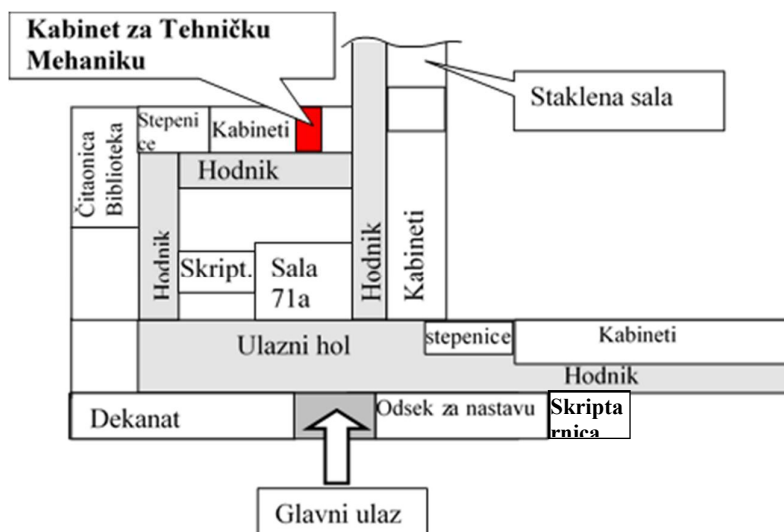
Kabinet za Tehničku Mehaniku

Staklena sala

Čitaonica Biblioteka

Stepenice

Kabineti

Hodnik

Hodnik

Skript.

Sala 71a

Hodnik

Kabineti

Ulazni hol

stepenice

Kabineti

Hodnik

Dekanat

Odsek za nastavu

Skriptarnica

Glavni ulaz